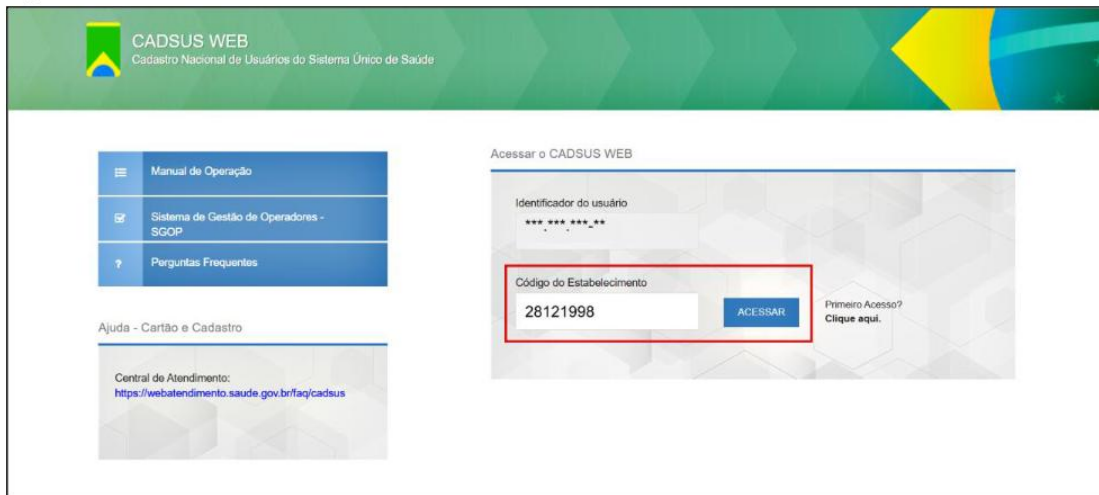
CADSUS WEB
Cadastro Nacional de Usuários do Sistema Único de Saúde

Manual de Operação

Sistema de Gestão de Operadores - SGOP

Perguntas Frequentes

Ajuda - Cartão e Cadastro

Central de Atendimento:
https://webatendimento.saude.gov.br/faq/cadsus

Acessar o CADSUS WEB

Identificador do usuário
***.***.***-**

Código do Estabelecimento
28121998

ACESSAR

Primeiro Acesso?
Clique aqui.